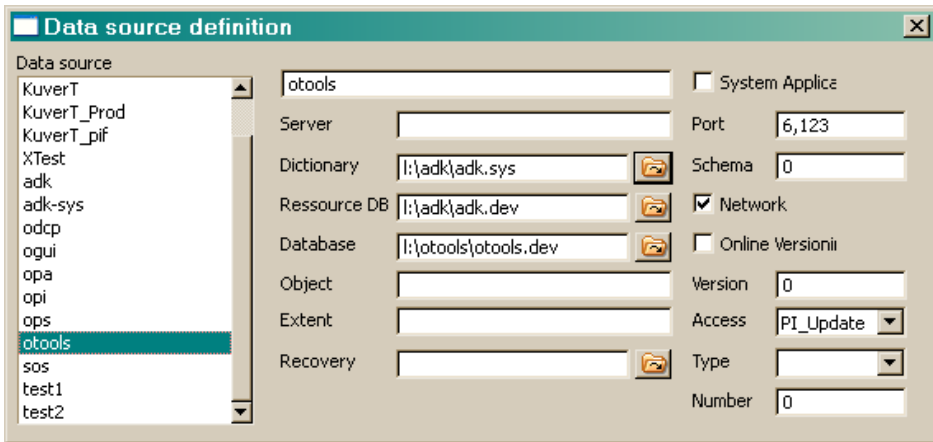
Data source definition

Data source
KuverT
KuverT_Prod
KuverT_pif
XTest
adk
adk-sys
odcp
ogui
opa
opi
ops
otools
sos
test1
test2

otools
Server
Dictionary l:\adk\adk.sys
Ressource DB l:\adk\adk.dev
Database l:\otools\otools.dev
Object
Extent
Recovery

System Applica
Port 6,123
Schema 0
Network
Online Versionii
Version 0
Access PI_Update
Type
Number 0